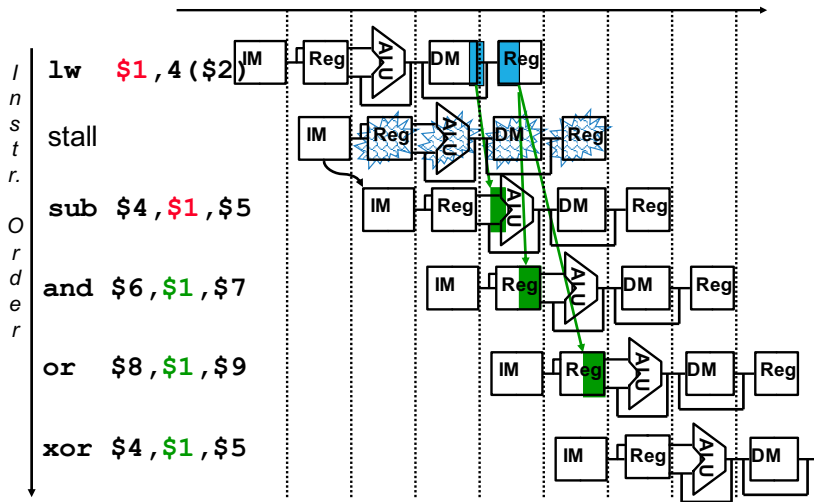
I n s t r. O r d e r

lw $1,4($2)

stall

sub $4,$1,$5

and $6,$1,$7

or $8,$1,$9

xor $4,$1,$5

IM Reg ALU DM Reg

IM Reg ALU DM Reg

IM Reg ALU DM Reg

IM Reg ALU DM Reg

IM Reg ALU DM Reg

IM Reg ALU DM